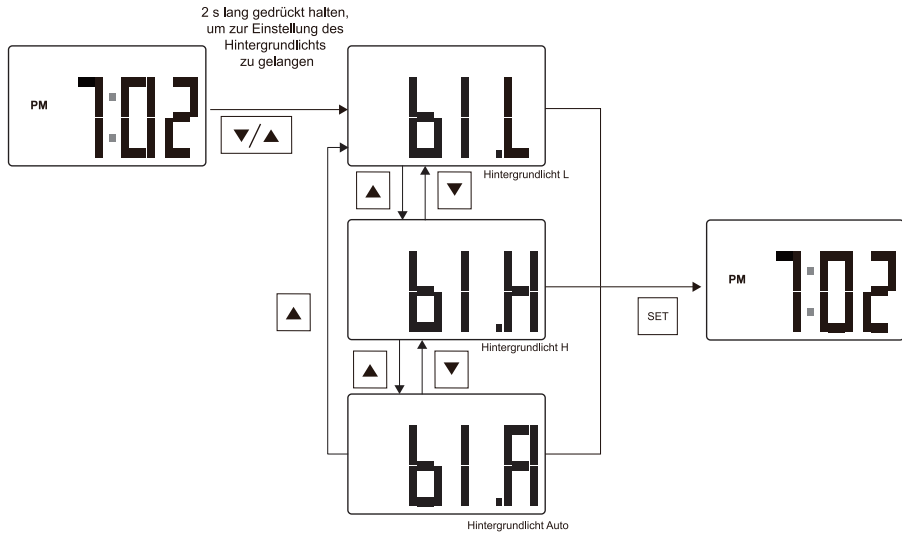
2 s lang gedrückt halten, um zur Einstellung des Hintergrundlichts zu gelangen

PM 7:02

▼/▲

bl.L

Hintergrundlicht L

▲ ▼

bl.H

Hintergrundlicht H

▲

▲ ▼

bl.A

Hintergrundlicht Auto

SET

PM 7:02